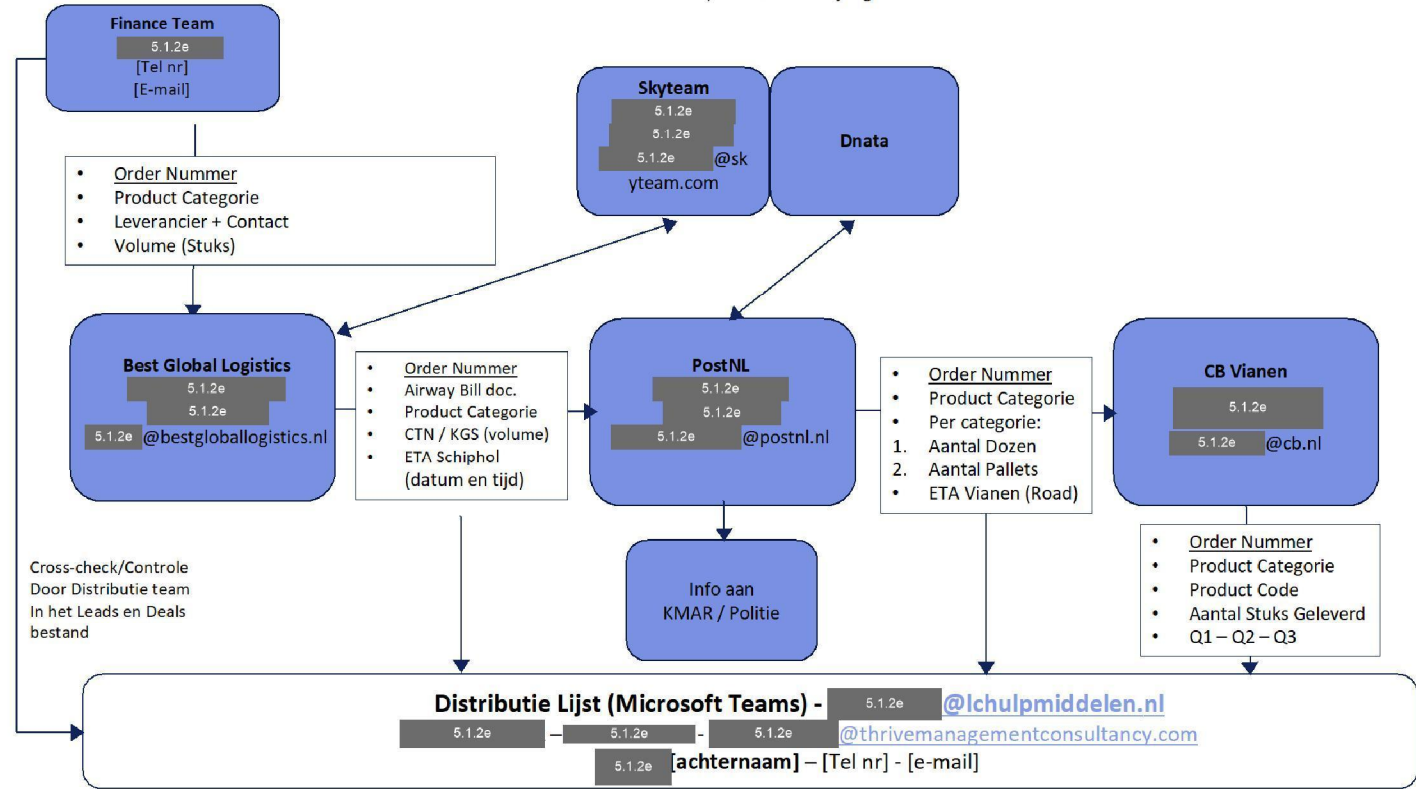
Finance Team
5.1.2e
[Tel nr]
[E-mail]

• Order Nummer
• Product Categorie
• Leverancier + Contact
• Volume (Stuks)

Skyteam
5.1.2e
5.1.2e
5.1.2e @skyteam.com

Dnata

Best Global Logistics
5.1.2e
5.1.2e
5.1.2e @bestgloballogistics.nl

• Order Nummer
• Airway Bill doc.
• Product Categorie
• CTN / KGS (volume)
• ETA Schiphol (datum en tijd)

PostNL
5.1.2e
5.1.2e
5.1.2e @postnl.nl

• Order Nummer
• Product Categorie
• Per categorie:
1. Aantal Dozen
2. Aantal Pallets
• ETA Vianen (Road)

CB Vianen
5.1.2e
5.1.2e @cb.nl

Info aan KMAR / Politie

• Order Nummer
• Product Categorie
• Product Code
• Aantal Stuks Geleverd
• Q1 – Q2 – Q3

Cross-check/Controle Door Distributie team In het Leads en Deals bestand

Distributie Lijst (Microsoft Teams) - 5.1.2e @lchulpmiddelen.nl
5.1.2e – 5.1.2e - 5.1.2e @thrivemanagementconsultancy.com
5.1.2e [achternaam] – [Tel nr] - [e-mail]